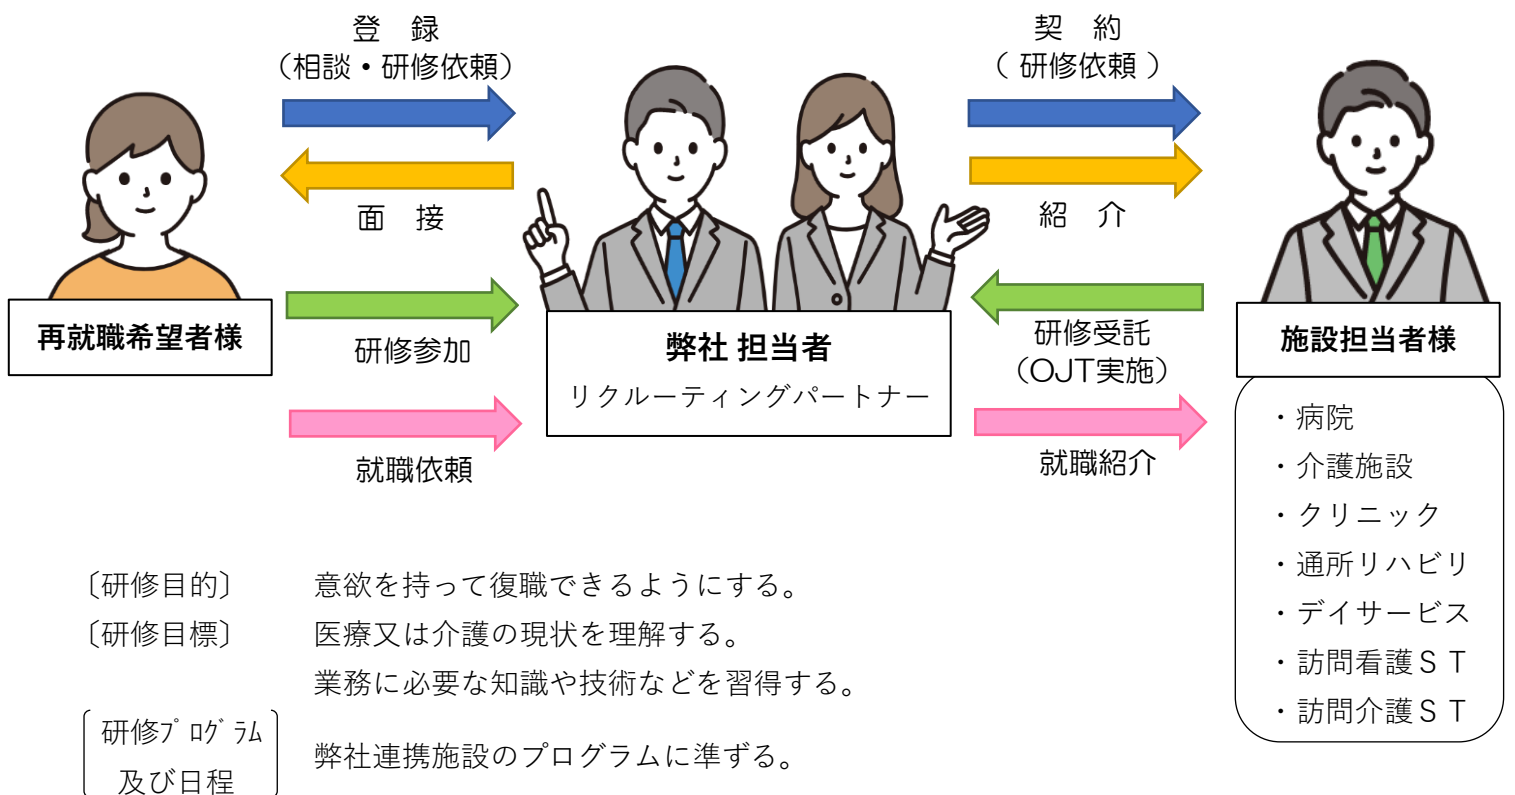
登　録
（相談・研修依頼）

面　接

研修参加

就職依頼

再就職希望者様

弊社 担当者
リクルーティングパートナー

契　約
（ 研修依頼 ）

紹　介

研修受託
（OJT実施）

就職紹介

施設担当者様

・病院
・介護施設
・クリニック
・通所リハビリ
・デイサービス
・訪問看護ＳＴ
・訪問介護ＳＴ

〔研修目的〕　意欲を持って復職できるようにする。
〔研修目標〕　医療又は介護の現状を理解する。
業務に必要な知識や技術などを習得する。
〔研修ﾌﾟﾛｸﾞﾗﾑ及び日程〕　弊社連携施設のプログラムに準ずる。